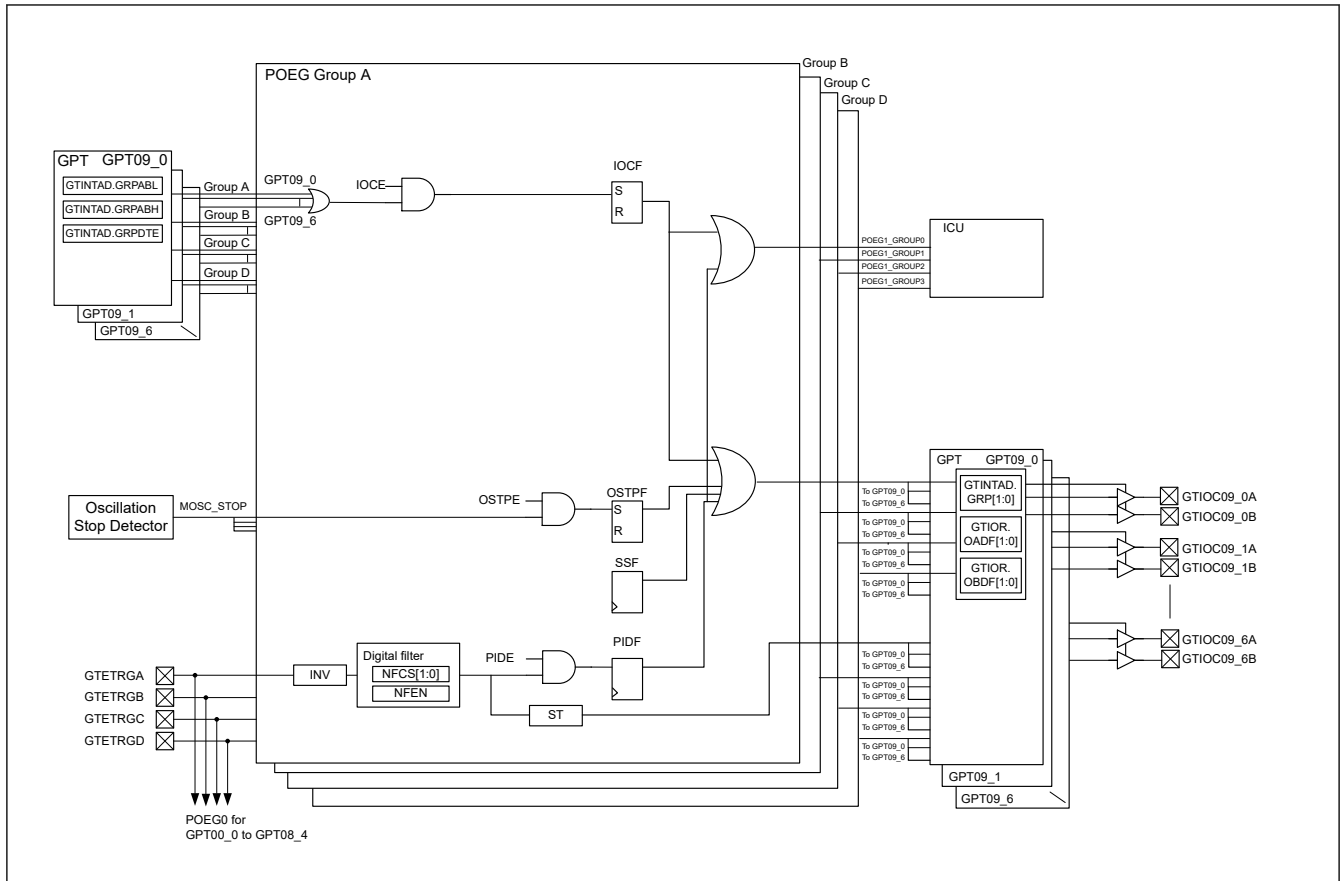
POEG Group A

Group B

Group C

Group D

GPT GPT09_0

GTINTAD.GRPABL

GTINTAD.GRPABH

GTINTAD.GRPDTE

GPT09_1

GPT09_6

Group A

Group B

Group C

Group D

GPT09_0

GPT09_6

IOCE

IOCF

S

R

ICU

POEG1_GROUP0

POEG1_GROUP1

POEG1_GROUP2

POEG1_GROUP3

Oscillation Stop Detector

MOSC_STOP

OSTPE

OSTPF

S

R

SSF

GPT GPT09_0

To GPT09_0
To GPT09_6

To GPT09_0
To GPT09_6

To GPT09_0
To GPT09_6

To GPT09_0
To GPT09_6

GTINTAD. GRP[1:0]

GTIOR. OADF[1:0]

GTIOR. OBDF[1:0]

GTIOC09_0A

GTIOC09_0B

GTIOC09_1A

GTIOC09_1B

GTIOC09_6A

GTIOC09_6B

GTETRGA

GTETRGB

GTETRGC

GTETRGD

INV

Digital filter

NFCS[1:0]

NFEN

PIDE

PIDF

ST

To GPT09_0
To GPT09_6

To GPT09_0
To GPT09_6

To GPT09_0
To GPT09_6

To GPT09_0
To GPT09_6

GPT09_1

GPT09_6

POEG0 for GPT00_0 to GPT08_4